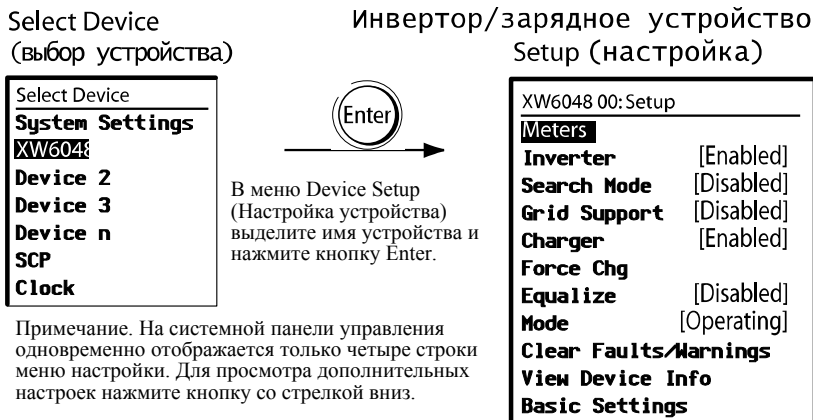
Select Device (выбор устройства)

Select Device
System Settings
XW6048
Device 2
Device 3
Device n
SCP
Clock

Enter

В меню Device Setup (Настройка устройства) выделите имя устройства и нажмите кнопку Enter.

Примечание. На системной панели управления одновременно отображается только четыре строки меню настройки. Для просмотра дополнительных настроек нажмите кнопку со стрелкой вниз.

Инвертор/зарядное устройство Setup (настройка)

XW6048 00: Setup
Meters
Inverter [Enabled]
Search Mode [Disabled]
Grid Support [Disabled]
Charger [Enabled]
Force Chg
Equalize [Disabled]
Mode [Operating]
Clear Faults/Warnings
View Device Info
Basic Settings